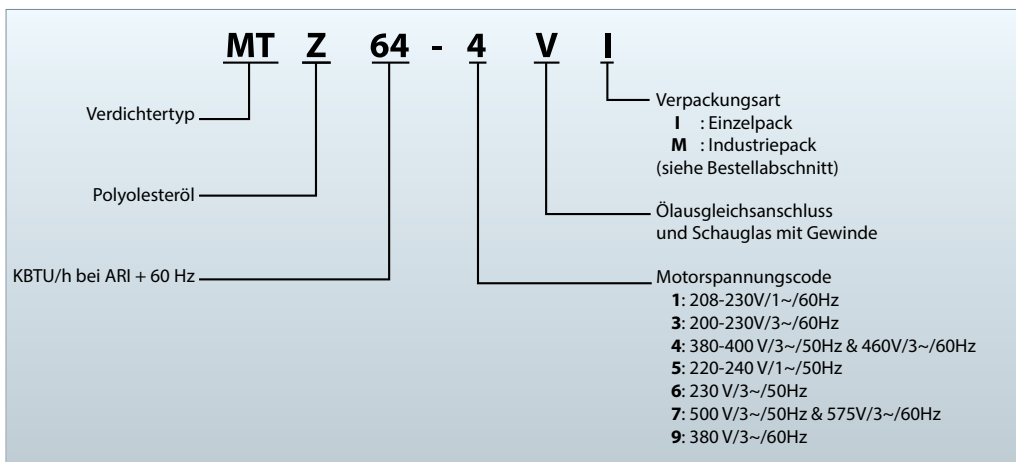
MT Z 64 - 4 V I

Verdichtertyp

Polyolesteröl

KBTU/h bei ARI + 60 Hz

Verpackungsart
I : Einzelpack
M : Industriepack
(siehe Bestellabschnitt)

Ölausgleichsanschluss und Schauglas mit Gewinde

Motorspannungscode
1: 208-230V/1~/60Hz
3: 200-230V/3~/60Hz
4: 380-400 V/3~/50Hz & 460V/3~/60Hz
5: 220-240 V/1~/50Hz
6: 230 V/3~/50Hz
7: 500 V/3~/50Hz & 575V/3~/60Hz
9: 380 V/3~/60Hz